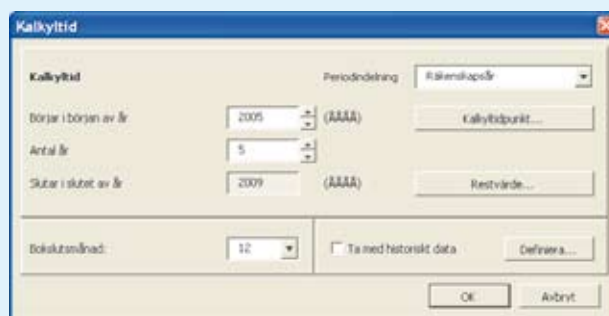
Kalkyltid

Kalkyltid

Periodindelning

Räkenskapsår

Börjar i början av år

2005

(ÅÅÅÅ)

Kalkyltidpunkt...

Antal år

5

Slutar i slutet av år

2009

(ÅÅÅÅ)

Restvärde...

Bokslutsmånad:

12

Ta med historiskt data

Definiera...

OK

Avbryt